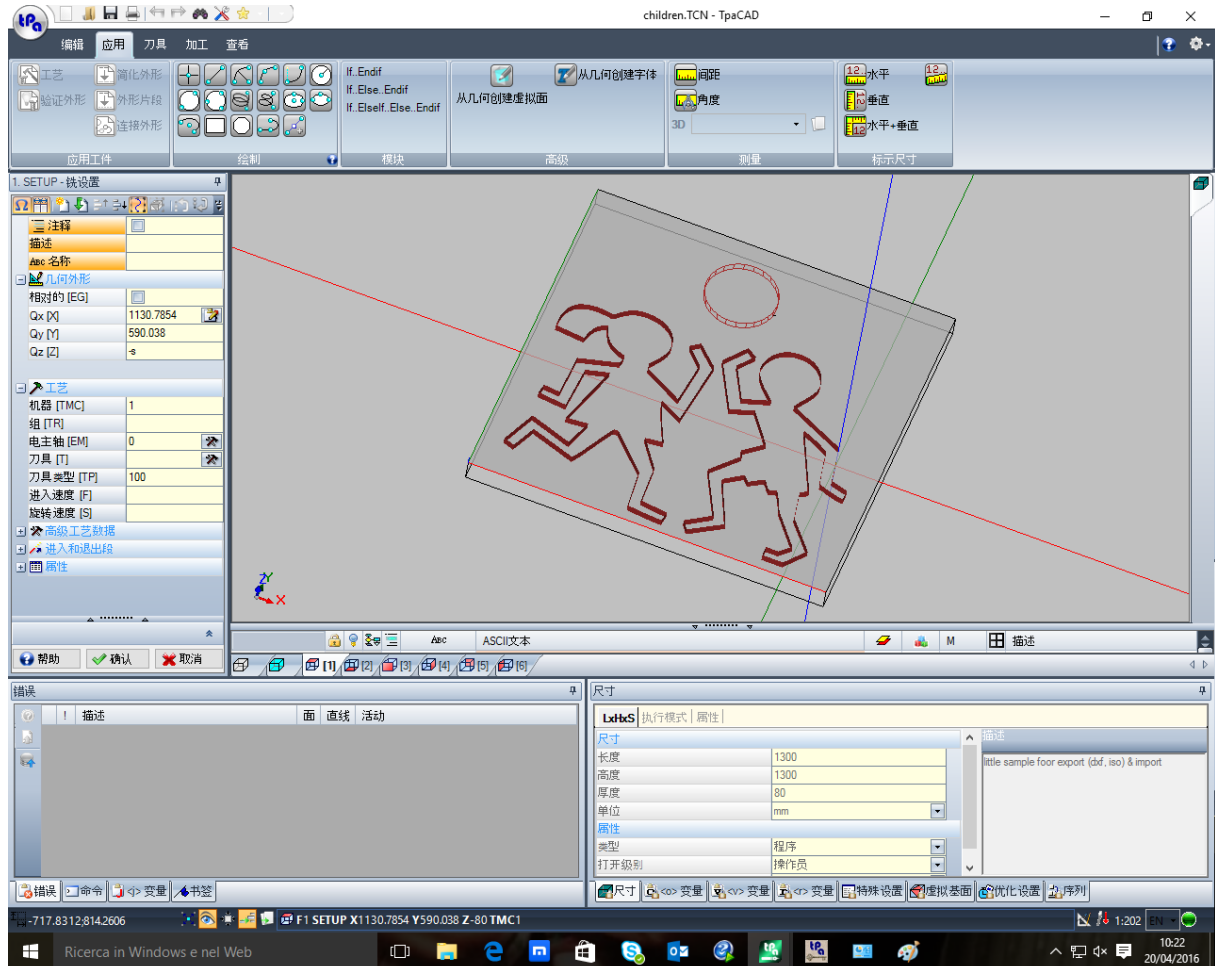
children.TCN - TpaCAD

编辑 应用 刀具 加工 查看

工艺
验证外形
简化外形
外形片段
连接外形
应用工件

绘制

If..Endif
If..Else..Endif
If..ElseIf..Else..Endif
模块

从几何创建虚拟面
从几何创建字体
高级

间距
角度
3D
测量

水平
垂直
水平+垂直
标示尺寸

1. SETUP - 铣设置

注释
描述
名称
几何外形
相对的 [EG]
Qx [X] 1130.7854
Qy [Y] 590.038
Qz [Z] -s
工艺
机器 [TMC] 1
组 [TR]
电主轴 [EM] 0
刀具 [T]
刀具类型 [TP] 100
进入速度 [F]
旋转速度 [S]
高级工艺数据
进入和退出段
属性

帮助 确认 取消

ASCII文本
M
描述

[1] [2] [3] [4] [5] [6]

错误
! 描述 面 直线 活动

错误 命令 <> 变量 书签

尺寸
LxHxS 执行模式 属性
尺寸
长度 1300
高度 1300
厚度 80
单位 mm
属性
类型 程序
打开级别 操作员
描述
little sample foor export (dxf, iso) & import

尺寸 <o> 变量 <\> 变量 <> 变量 特殊设置 虚拟基面 优化设置 序列

-717.8312;814.2606
F1 SETUP X1130.7854 Y590.038 Z-80 TMC1
1:202 EN

Ricerca in Windows e nel Web
10:22
20/04/2016